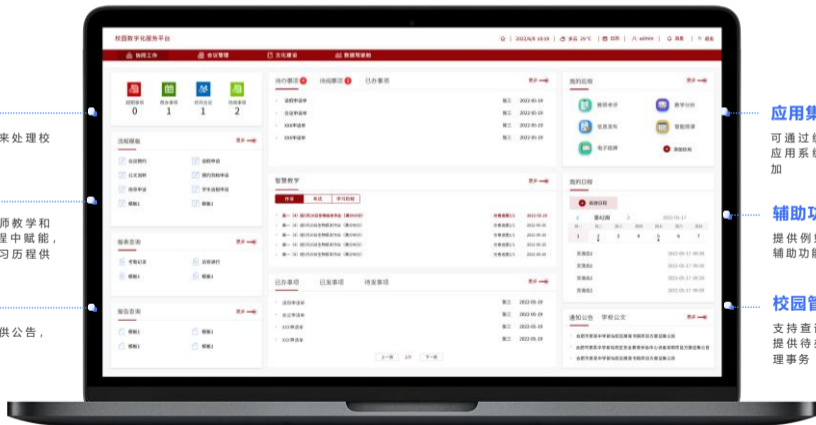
来处理校

师教学和程中赋能，习历程提供

供公告，

校园数字化服务平台

协同工作　会议管理　文化建设　数据驾驶舱

admin　消息　退出

0　1　1　2

流程模板　更多

服务咨询　更多

报告咨询　更多

待办事项　待阅事项　已办事项　更多

智慧教学　更多

已办事项　已发事项　待发事项　更多

上一页　下一页

我的应用　更多

我的日程　更多

新建日程

通知公告　学校公文　更多

应用集

可通过应用系统加

辅助功

提供例辅助功能

校园管

支持查提供待理事务